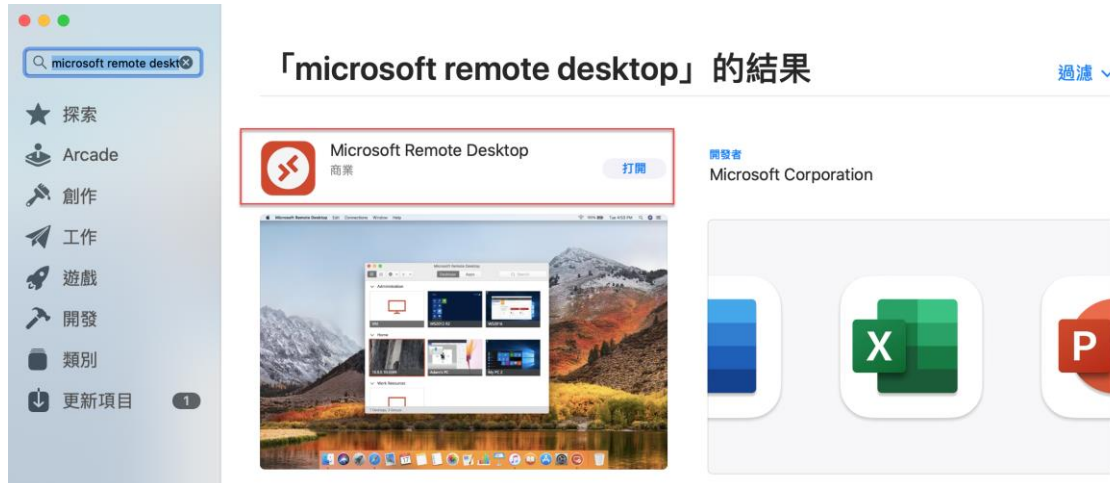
microsoft remote deskt

探索

Arcade

創作

工作

遊戲

開發

類別

更新項目 1

「microsoft remote desktop」的結果

過濾

Microsoft Remote Desktop
商業

打開

開發者
Microsoft Corporation

Microsoft Remote Desktop

Administration

Home

Work Resources

X

P